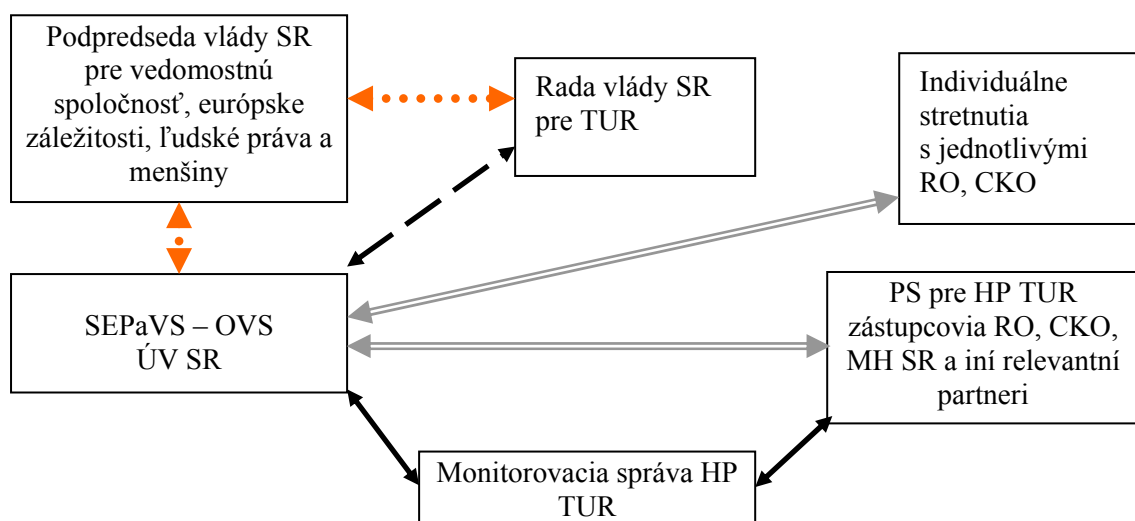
Podpredseda vlády SR pre vedomostnú spoločnosť, európske záležitosti, ľudské práva a menšiny

Rada vlády SR pre TUR

Individuálne stretnutia s jednotlivými RO, CKO

SEPaVS – OVS ÚV SR

PS pre HP TUR zástupcovia RO, CKO, MH SR a iní relevantní partneri

Monitorovacia správa HP TUR